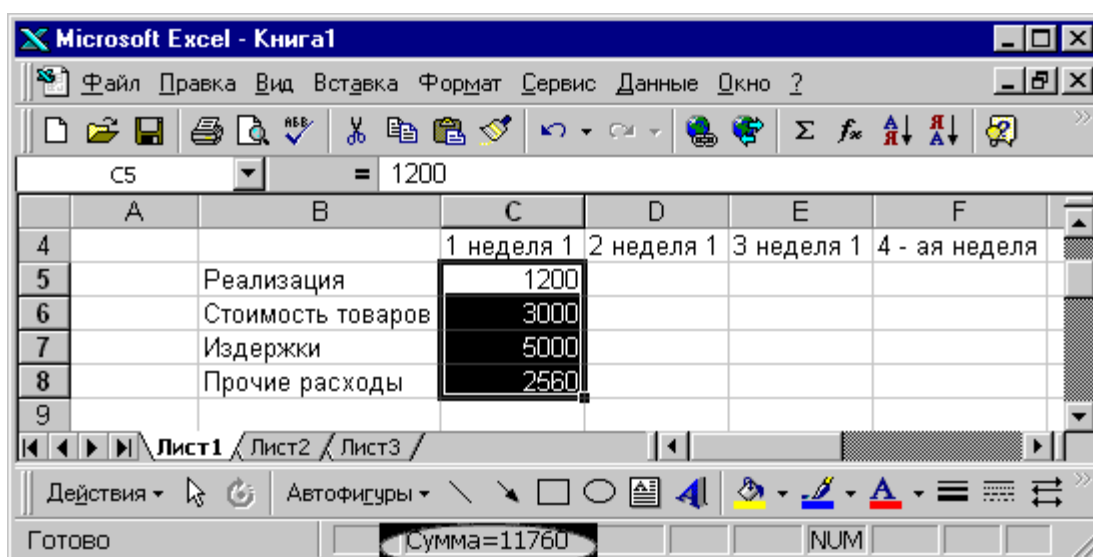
Microsoft Excel - Книга1

Файл Правка Вид Вставка Формат Сервис Данные Окно ?

C5 = 1200

|   | A | B | C | D | E | F |
|---|---|---|---|---|---|---|
| 4 |   |   | 1 неделя 1 | 2 неделя 1 | 3 неделя 1 | 4 - ая неделя |
| 5 |   | Реализация | 1200 |   |   |   |
| 6 |   | Стоимость товаров | 3000 |   |   |   |
| 7 |   | Издержки | 5000 |   |   |   |
| 8 |   | Прочие расходы | 2560 |   |   |   |
| 9 |   |   |   |   |   |   |

Лист1 Лист2 Лист3

Действия Автофигуры

Готово Сумма=11760 NUM